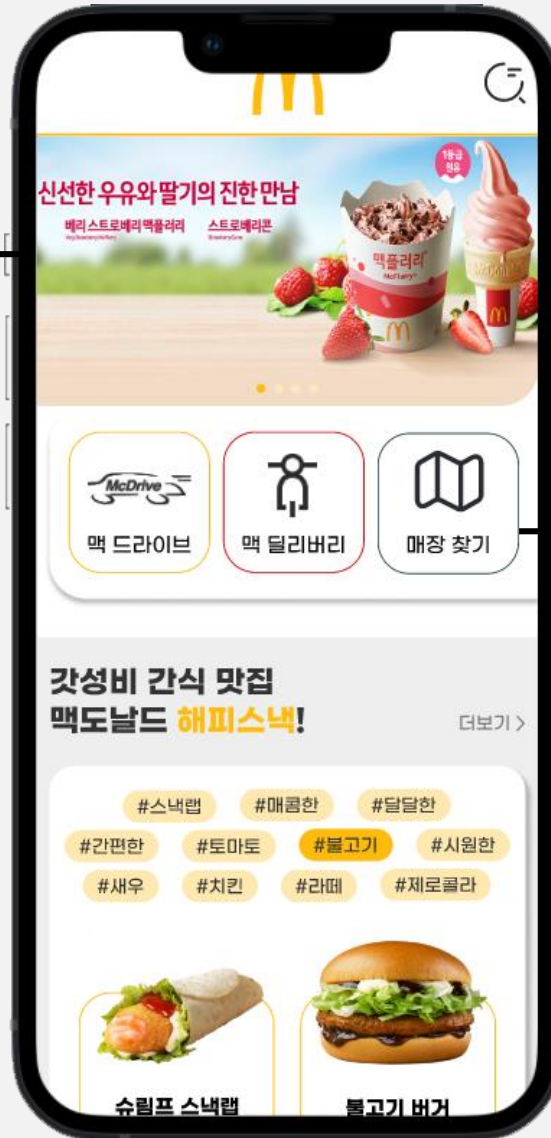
신선한 우유와 딸기의 진한 만남

베리 스트로베리 맥플러리
Very Strawberry McFlurry

스트로베리콘
Strawberry Cone

1등급 원유

맥플러리
McFlurry

McDrive

맥 드라이브

맥 딜리버리

매장 찾기

갓성비 간식 맛집
맥도날드 해피스낵!

더보기 >

#스낵랩
#매콤한
#달달한
#간편한
#토마토
#불고기
#시원한
#새우
#치킨
#라떼
#제로콜라

슈림프 스낵랩

불고기 버거